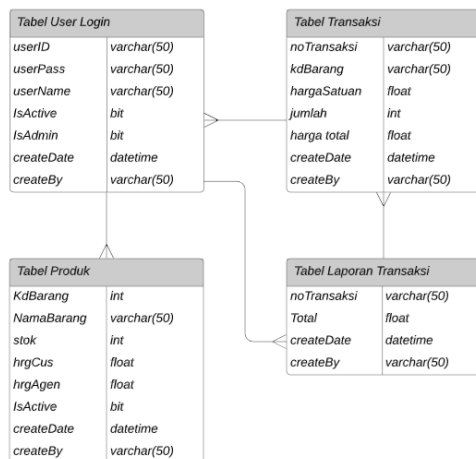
Tabel User Login

| userID | varchar(50) |
|---|---|
| userPass | varchar(50) |
| userName | varchar(50) |
| IsActive | bit |
| IsAdmin | bit |
| createDate | datetime |
| createBy | varchar(50) |

Tabel Transaksi

| noTransaksi | varchar(50) |
|---|---|
| kdBarang | varchar(50) |
| hargaSatuan | float |
| jumlah | int |
| harga total | float |
| createDate | datetime |
| createBy | varchar(50) |

Tabel Produk

| KdBarang | int |
|---|---|
| NamaBarang | varchar(50) |
| stok | int |
| hrgCus | float |
| hrgAgen | float |
| IsActive | bit |
| createDate | datetime |
| createBy | varchar(50) |

Tabel Laporan Transaksi

| noTransaksi | varchar(50) |
|---|---|
| Total | float |
| createDate | datetime |
| createBy | varchar(50) |